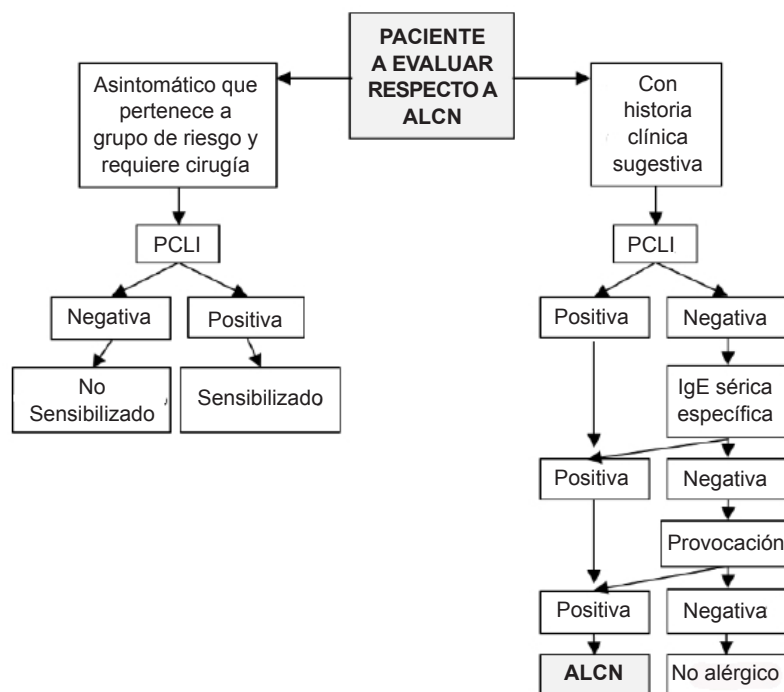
PACIENTE A EVALUAR RESPECTO A ALCN

Asintomático que pertenece a grupo de riesgo y requiere cirugía

Con historia clínica sugestiva

PCLI

Negativa

Positiva

No Sensibilizado

Sensibilizado

PCLI

Positiva

Negativa

IgE sérica específica

Positiva

Negativa

Provocación

Positiva

Negativa

ALCN

No alérgico